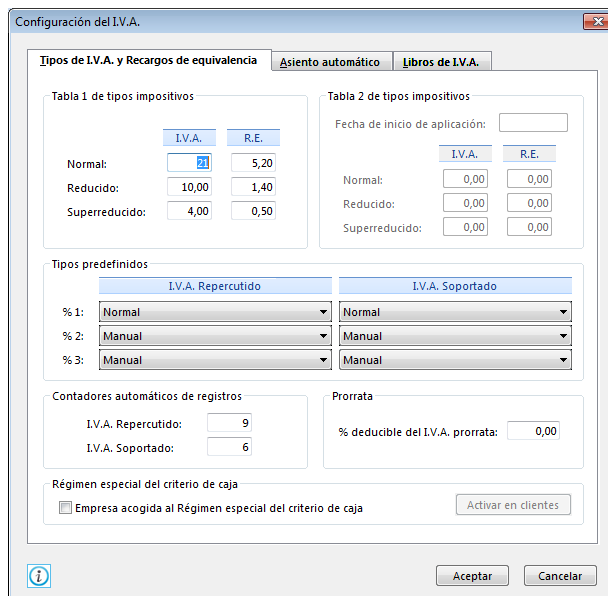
Configuración del I.V.A.

Tipos de I.V.A. y Recargos de equivalencia | Asiento automático | Libros de I.V.A.

Tabla 1 de tipos impositivos

| | I.V.A. | R.E. |
|---|---|---|
| Normal: | 21 | 5,20 |
| Reducido: | 10,00 | 1,40 |
| Superreducido: | 4,00 | 0,50 |

Tabla 2 de tipos impositivos

Fecha de inicio de aplicación:

| | I.V.A. | R.E. |
|---|---|---|
| Normal: | 0,00 | 0,00 |
| Reducido: | 0,00 | 0,00 |
| Superreducido: | 0,00 | 0,00 |

Tipos predefinidos

| | I.V.A. Repercutido | I.V.A. Soportado |
|---|---|---|
| % 1: | Normal | Normal |
| % 2: | Manual | Manual |
| % 3: | Manual | Manual |

Contadores automáticos de registros

I.V.A. Repercutido: 9

I.V.A. Soportado: 6

Prorrata

% deducible del I.V.A. prorrata: 0,00

Régimen especial del criterio de caja

Empresa acogida al Régimen especial del criterio de caja

Activar en clientes

Aceptar

Cancelar